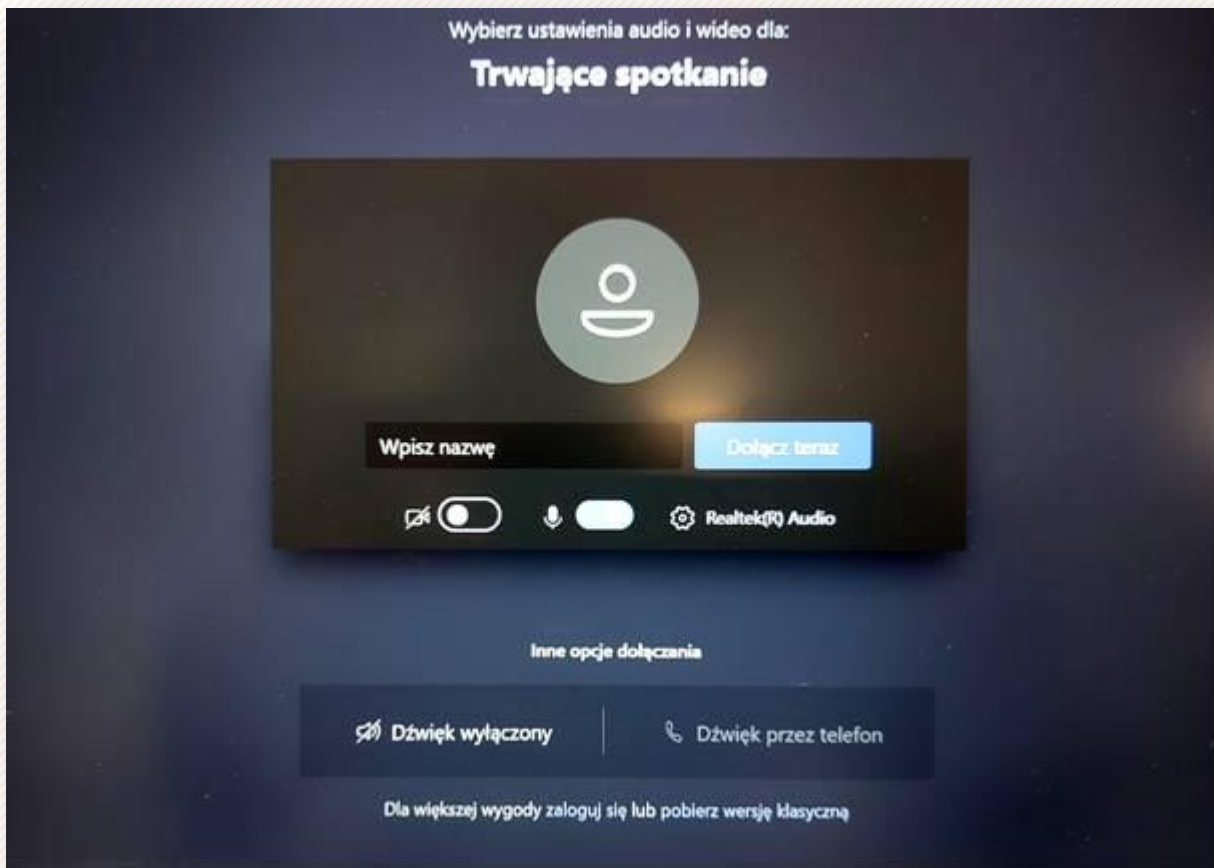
Wybierz ustawienia audio i wideo dla:

Trwające spotkanie

Wpisz nazwę

Dołącz teraz

Realtek(R) Audio

Inne opcje dołączania

Dźwięk wyłączony

Dźwięk przez telefon

Dla większej wygody zaloguj się lub pobierz wersję klasyczną